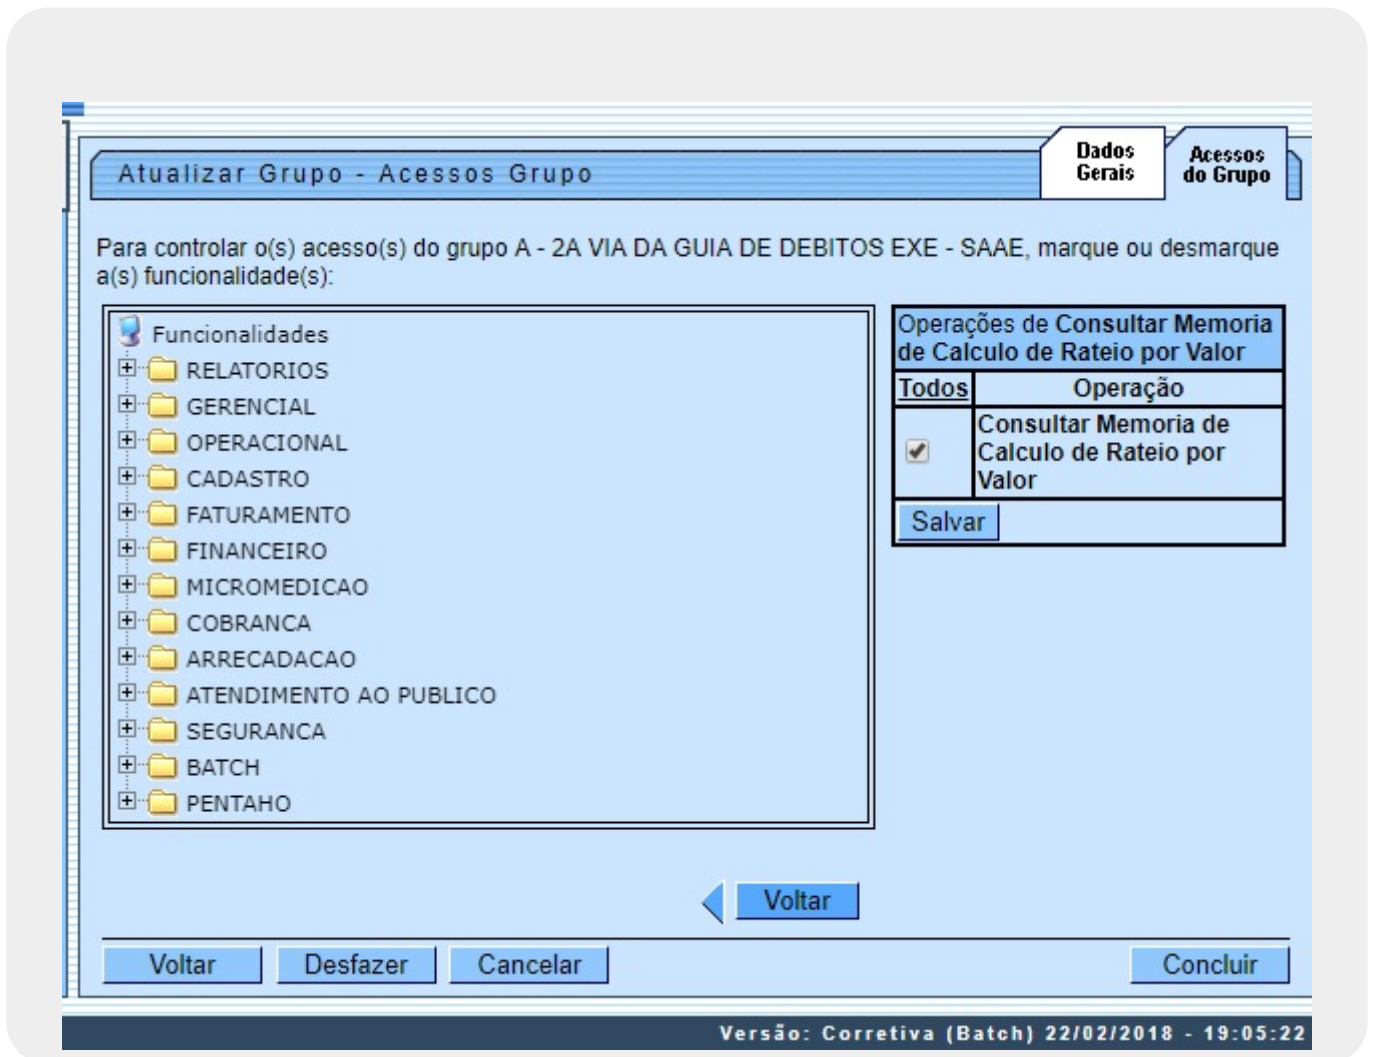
Atualizar Grupo - Acessos Grupo

Dados Gerais

Acessos do Grupo

Para controlar o(s) acesso(s) do grupo A - 2A VIA DA GUIA DE DEBITOS EXE - SAAE, marque ou desmarque a(s) funcionalidade(s):

Funcionalidades
RELATORIOS
GERENCIAL
OPERACIONAL
CADASTRO
FATURAMENTO
FINANCEIRO
MICROMEDICAO
COBRANCA
ARRECADACAO
ATENDIMENTO AO PUBLICO
SEGURANCA
BATCH
PENTAHO

Operações de Consultar Memoria de Calculo de Rateio por Valor

| Todos | Operação |
|---|---|
| ✔ | Consultar Memoria de Calculo de Rateio por Valor |

Salvar

Voltar

Voltar Desfazer Cancelar Concluir

Versão: Corretiva (Batch) 22/02/2018 - 19:05:22